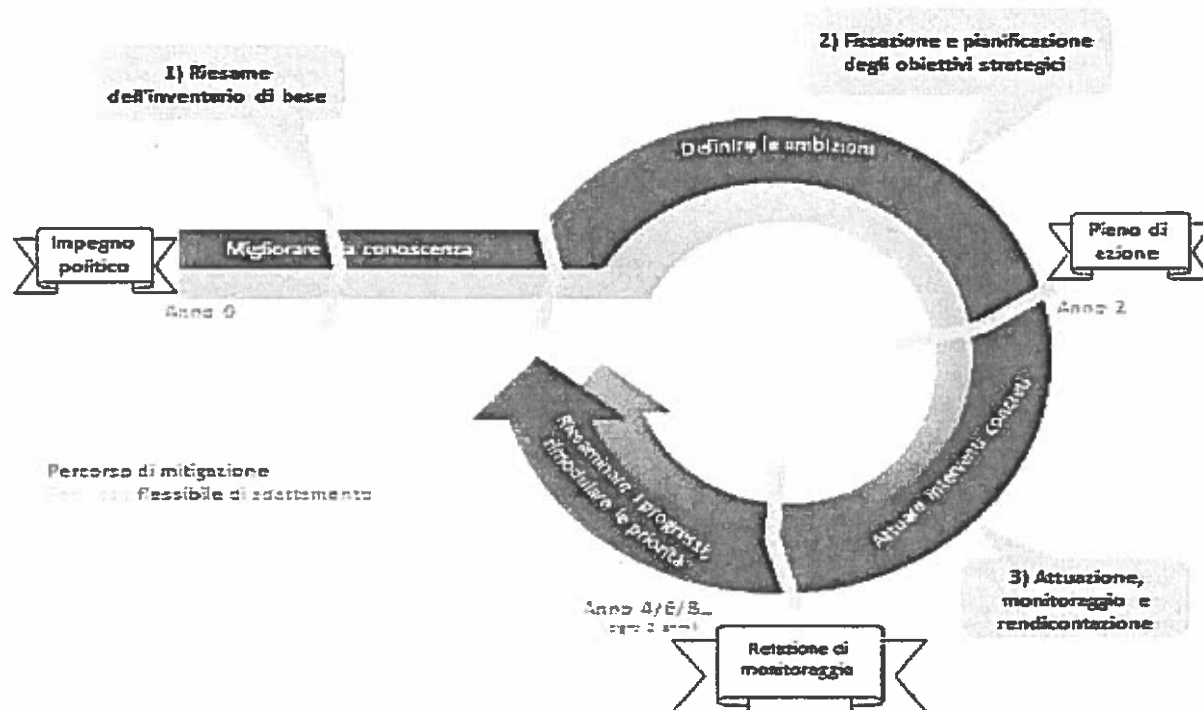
1) Riesame dell'inventario di base

2) Fissazione e pianificazione degli obiettivi strategici

Definire le ambizioni

Impegno politico

Migliorare la conoscenza

Piano di azione

Anno 0

Anno 2

Attuare interventi concreti

Riesaminare i progressi, rimodulare le priorità

Percorso di mitigazione
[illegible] flessibile di adattamento

Anno 4/6/8...
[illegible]

Relazione di monitoraggio

3) Attuazione, monitoraggio e rendicontazione